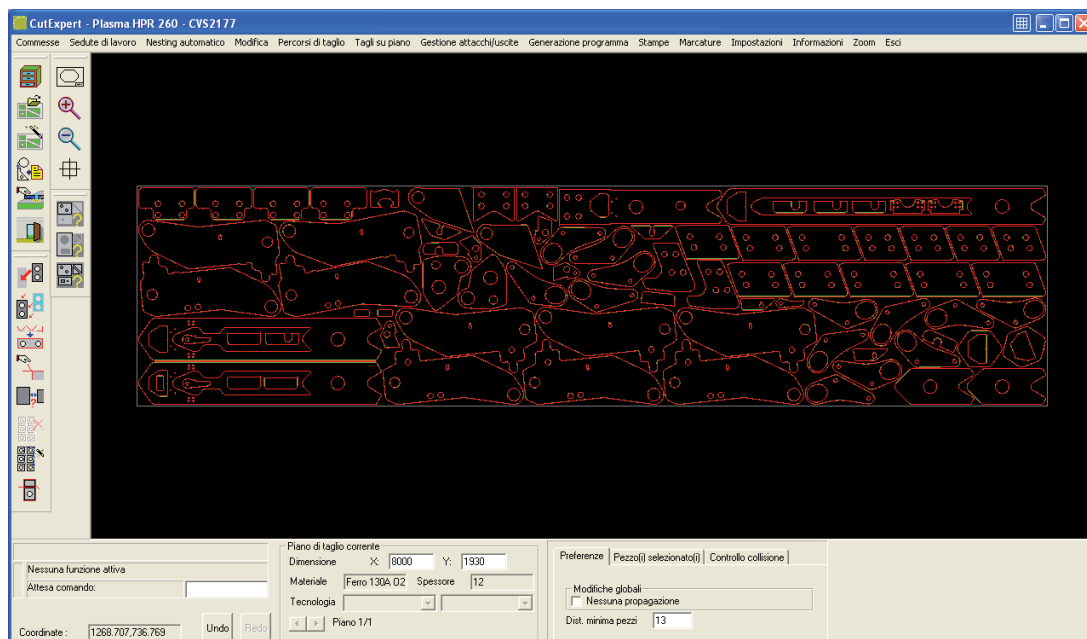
CutExpert - Plasma HPR 260 - CVS2177

Commesse Sedute di lavoro Nesting automatico Modifica Percorsi di taglio Tagli su piano Gestione attacchi/uscite Generazione programma Stampe Marcature Impostazioni Informazioni Zoom Esci

Nessuna funzione attiva
Attesa comando:
Coordinate : 1268.707,736.769
Undo Redo

Piano di taglio corrente
Dimensione X: 8000 Y: 1930
Materiale Ferro 130A O2 Spessore 12
Tecnologia
Piano 1/1

Preferenze Pezzo(i) selezionato(i) Controllo collisione
Modifiche globali
Nessuna propagazione
Dist. minima pezzi 13